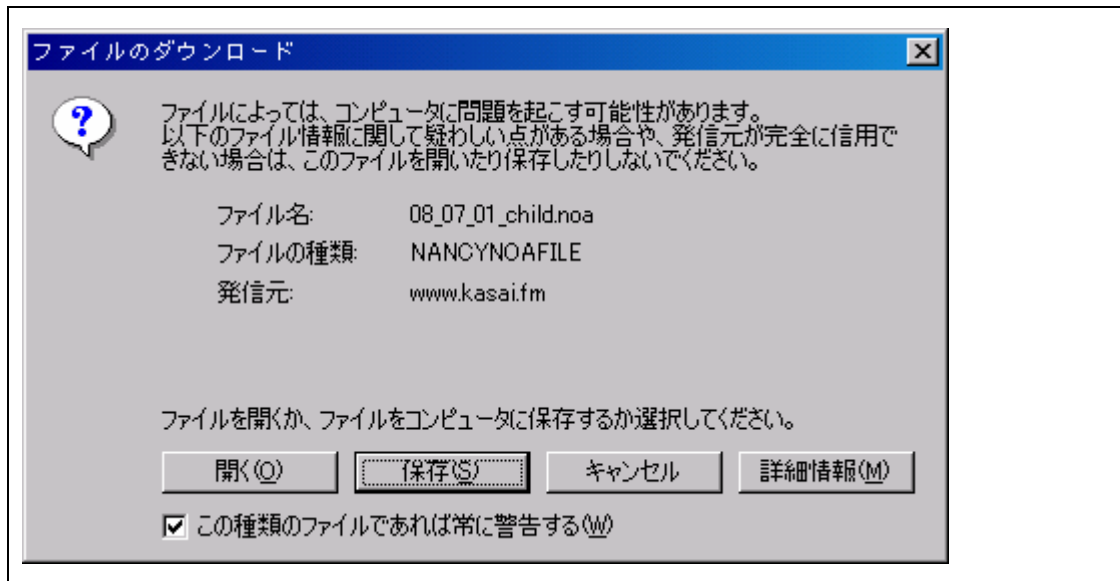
ファイルのダウンロード

ファイルによっては、コンピュータに問題を起こす可能性があります。以下のファイル情報に関して疑わしい点がある場合や、発信元が完全に信用できない場合は、このファイルを開いたり保存したりしないでください。

ファイル名: 08_07_01_child.noa

ファイルの種類: NANCYNOAFILE

発信元: www.kasai.fm

ファイルを開くか、ファイルをコンピュータに保存するか選択してください。

開く(O) 保存(S) キャンセル 詳細情報(M)

この種類のファイルであれば常に警告する(W)